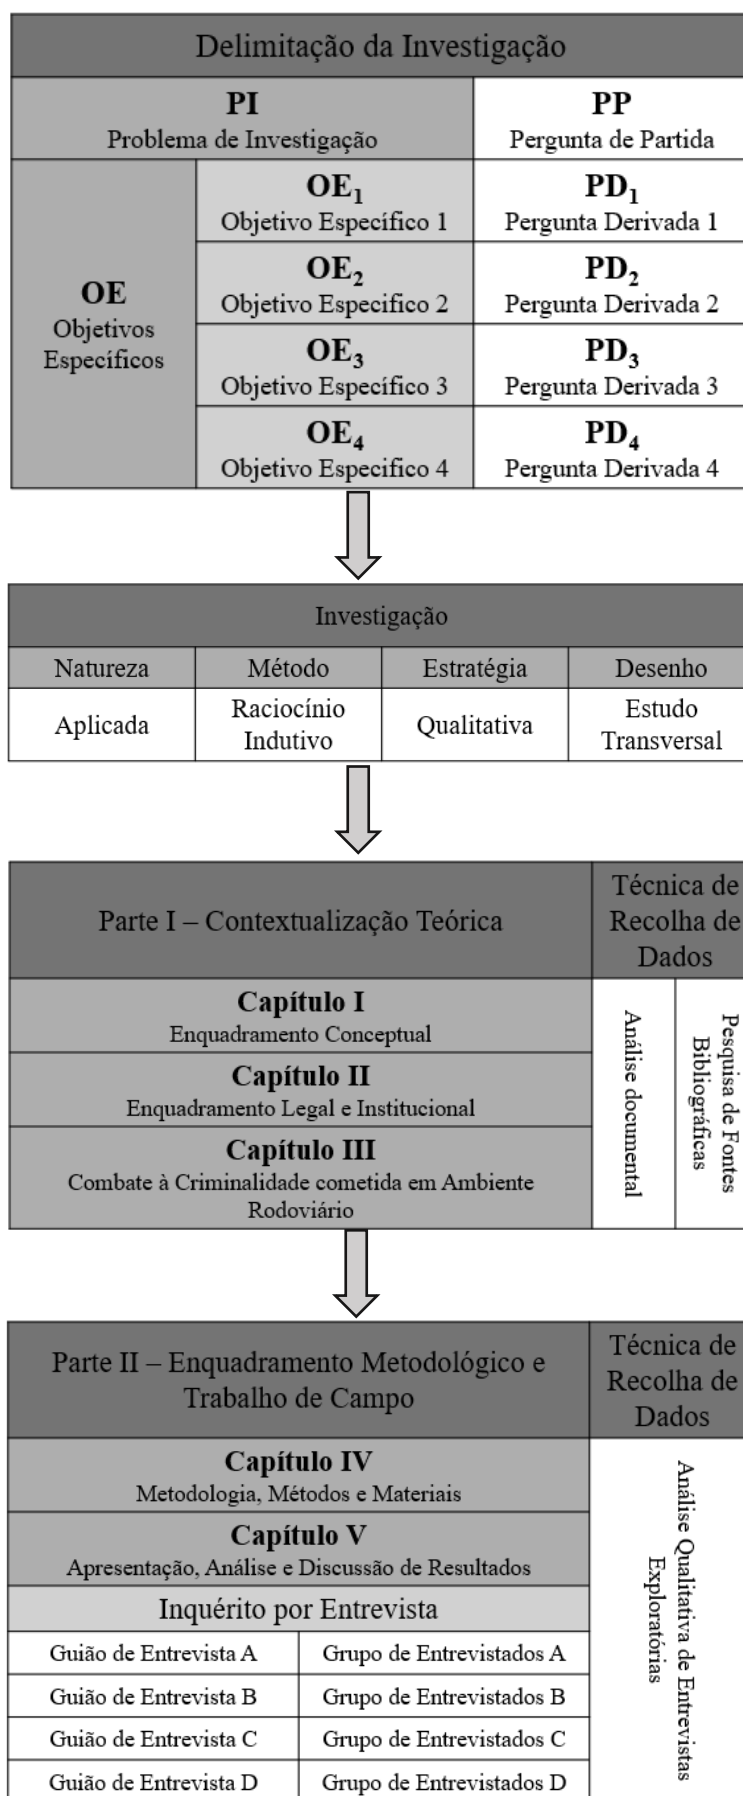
Delimitação da Investigação

| PI Problema de Investigação | | PP Pergunta de Partida |
|---|---|---|
| OE Objetivos Específicos | $OE_1$ Objetivo Específico 1 | $PD_1$ Pergunta Derivada 1 |
| | $OE_2$ Objetivo Específico 2 | $PD_2$ Pergunta Derivada 2 |
| | $OE_3$ Objetivo Específico 3 | $PD_3$ Pergunta Derivada 3 |
| | $OE_4$ Objetivo Específico 4 | $PD_4$ Pergunta Derivada 4 |

Investigação

| Natureza | Método | Estratégia | Desenho |
|---|---|---|---|
| Aplicada | Raciocínio Indutivo | Qualitativa | Estudo Transversal |

| Parte I – Contextualização Teórica | Técnica de Recolha de Dados | |
|---|---|---|
| Capítulo I Enquadramento Conceptual | Análise documental | Pesquisa de Fontes Bibliográficas |
| Capítulo II Enquadramento Legal e Institucional | | |
| Capítulo III Combate à Criminalidade cometida em Ambiente Rodoviário | | |

| Parte II – Enquadramento Metodológico e Trabalho de Campo | | Técnica de Recolha de Dados |
|---|---|---|
| Capítulo IV Metodologia, Métodos e Materiais | | Análise Qualitativa de Entrevistas Exploratórias |
| Capítulo V Apresentação, Análise e Discussão de Resultados | | |
| Inquérito por Entrevista | | |
| Guião de Entrevista A | Grupo de Entrevistados A | |
| Guião de Entrevista B | Grupo de Entrevistados B | |
| Guião de Entrevista C | Grupo de Entrevistados C | |
| Guião de Entrevista D | Grupo de Entrevistados D | |